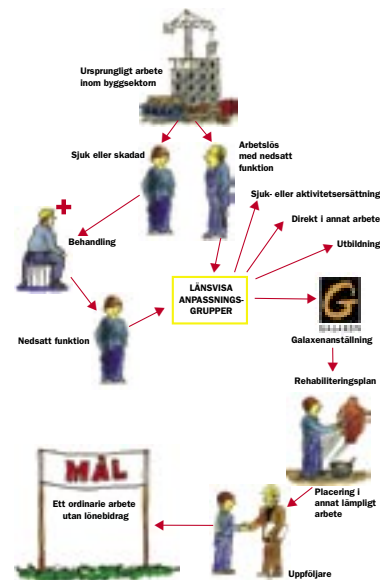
Ursprungligt arbete inom byggsektorn

Sjuk eller skadad

Arbetslös med nedsatt funktion

Behandling

Sjuk- eller aktivitetsersättning

Direkt i annat arbete

Utbildning

LÄNSVISA ANPASSNINGS-GRUPPER

Nedsatt funktion

G

GALAXEN

Galaxenanställning

Rehabiliteringsplan

MÅL

Ett ordinarie arbete utan lönebidrag

Placering i annat lämpligt arbete

Uppföljare